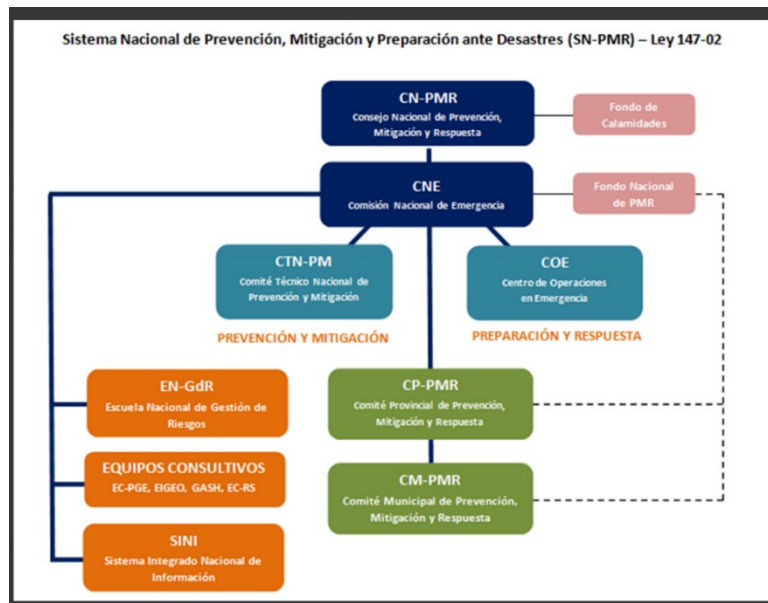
Sistema Nacional de Prevención, Mitigación y Preparación ante Desastres (SN-PMR) – Ley 147-02

CN-PMR
Consejo Nacional de Prevención, Mitigación y Respuesta

Fondo de Calamidades

CNE
Comisión Nacional de Emergencia

Fondo Nacional de PMR

CTN-PM
Comité Técnico Nacional de Prevención y Mitigación

COE
Centro de Operaciones en Emergencia

PREVENCIÓN Y MITIGACIÓN

PREPARACIÓN Y RESPUESTA

EN-GdR
Escuela Nacional de Gestión de Riesgos

CP-PMR
Comité Provincial de Prevención, Mitigación y Respuesta

EQUIPOS CONSULTIVOS
EC-PGE, EIGEO, GASH, EC-RS

CM-PMR
Comité Municipal de Prevención, Mitigación y Respuesta

SINI
Sistema Integrado Nacional de Información